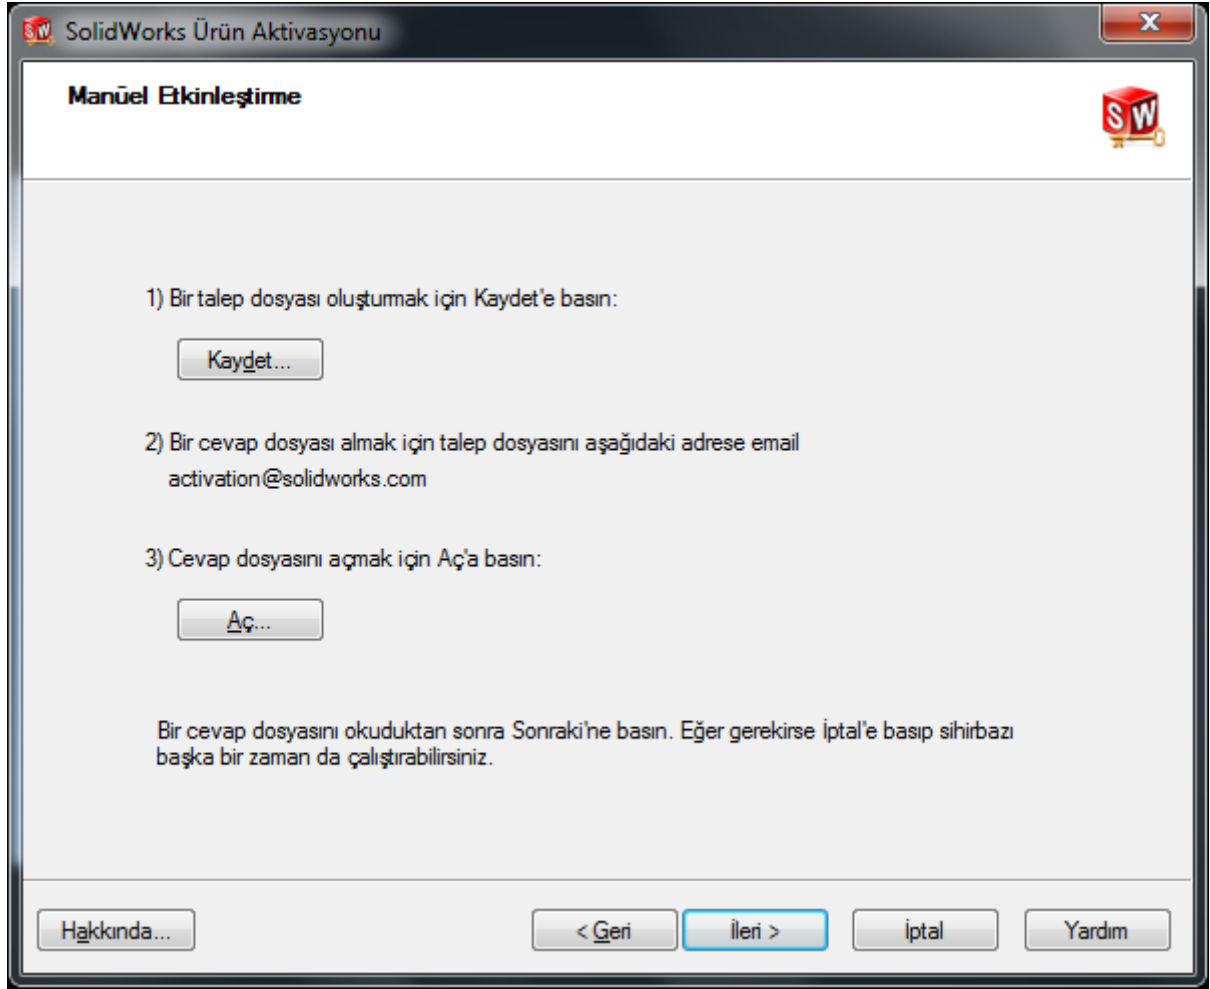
SolidWorks Ürün Aktivasyonu

Manüel Etkinleştirme

SW

1) Bir talep dosyası oluşturmak için Kaydet'e basın:

Kaydet...

2) Bir cevap dosyası almak için talep dosyasını aşağıdaki adrese email activation@solidworks.com

3) Cevap dosyasını açmak için Aç'a basın:

Aç...

Bir cevap dosyasını okuduktan sonra Sonraki'ne basın. Eğer gerekirse İptal'e basıp sihirbazı başka bir zaman da çalıştırabilirsiniz.

Hakkında...

< Geri

İleri >

İptal

Yardım